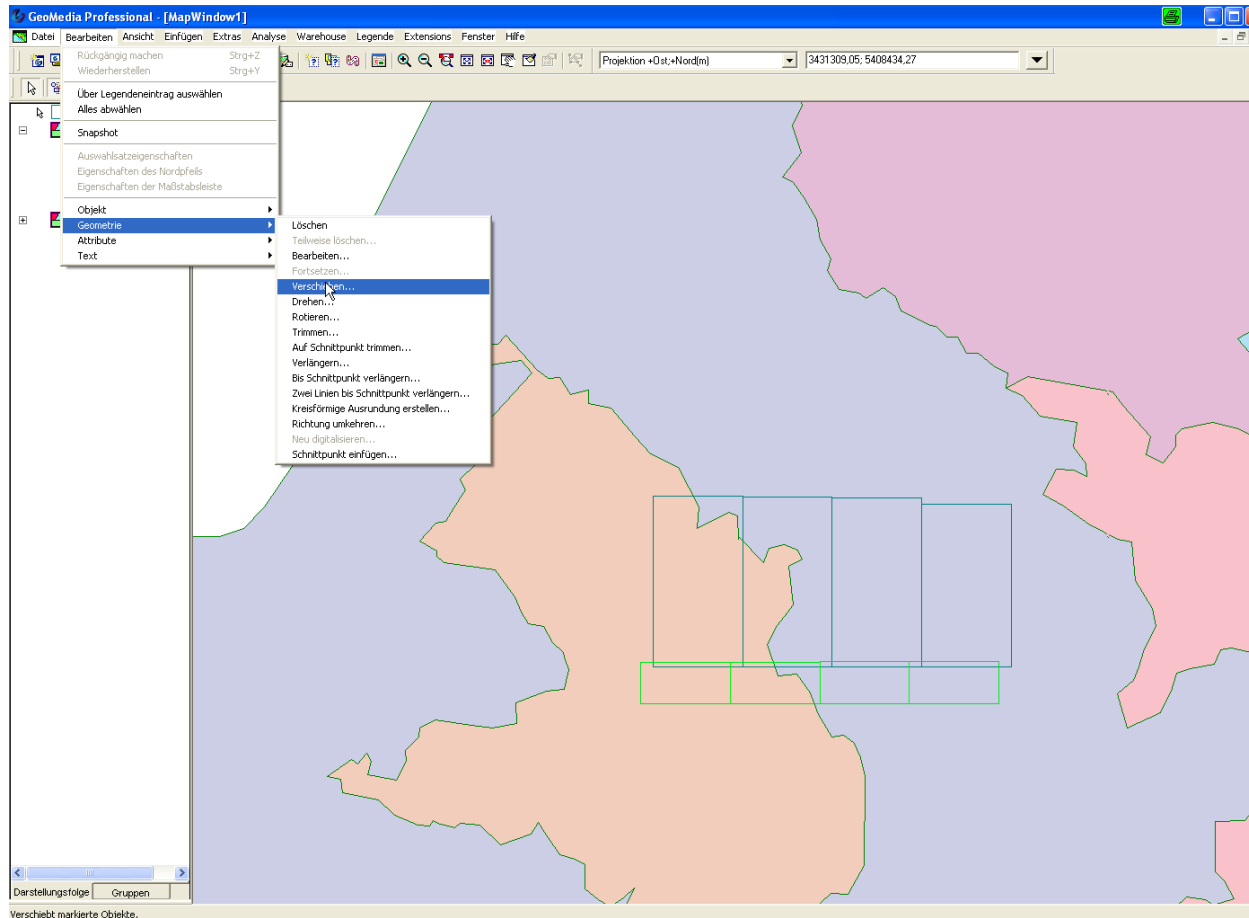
GeoMedia Professional - [MapWindow1]

Datei Bearbeiten Ansicht Einfügen Extras Analyse Warehouse Legende Extensions Fenster Hilfe

Rückgängig machen Strg+Z
Wiederherstellen Strg+Y
Über Legendeneintrag auswählen
Alles abwählen
Snapshot
Auswahlsatzeigenschaften
Eigenschaften des Nordpfeils
Eigenschaften der Maßstabsleiste
Objekt
Geometrie
Attribute
Text

Löschen
Teilweise löschen...
Bearbeiten...
Fortsetzen...
Verschieben...
Drehen...
Rotieren...
Trimmen...
Auf Schnittpunkt trimmen...
Verlängern...
Bis Schnittpunkt verlängern...
Zwei Linien bis Schnittpunkt verlängern...
Kreisförmige Ausrundung erstellen...
Richtung umkehren...
Neu digitalisieren...
Schnittpunkt einfügen...

Projektion +Ost;+Nord(m)
3431309,05; 5408434,27

Darstellungsfolge Gruppen

Verschiebt markierte Objekte.